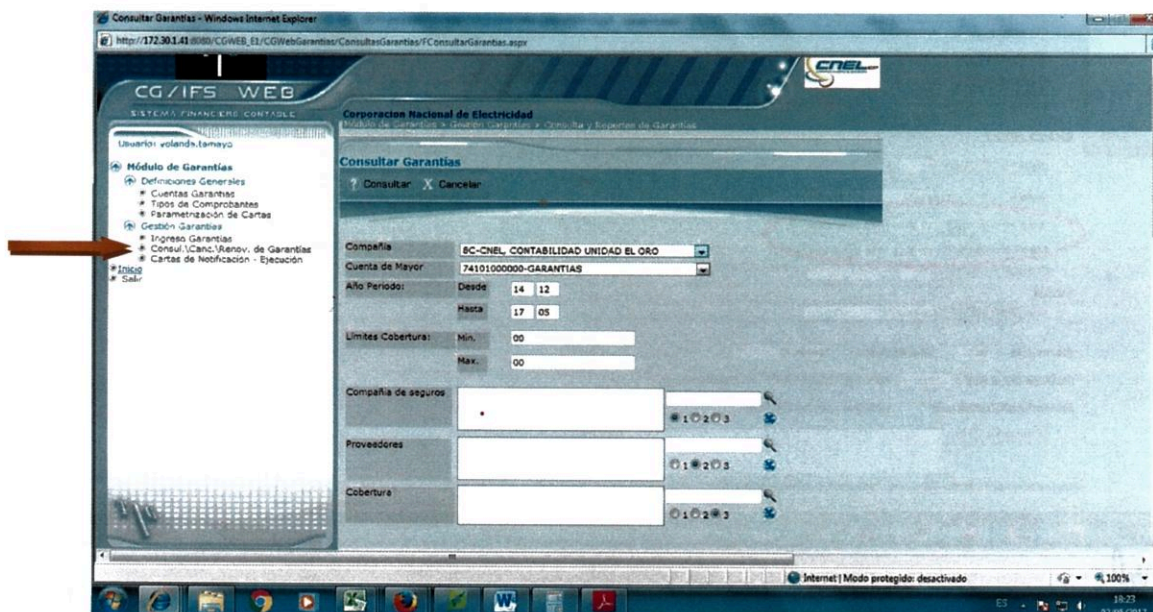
Consultar Garantías - Windows Internet Explorer

http://172.30.1.41:8080/CGWEB_EI/CGWebGarantias/ConsultasGarantias/FConsultarGarantias.aspx

CG/IFS WEB
SISTEMA FINANCIERO CONTABLE

CNEL EP

Corporacion Nacional de Electricidad
Módulo de Garantías » Gestión Garantías » Consulta y Reporte de Garantías

Usuario: yolanda.tamayo

Módulo de Garantías
Definiciones Generales
Cuentas Garantías
Tipos de Comprobantes
Parametrización de Cartas
Gestión Garantías
Ingreso Garantías
Consul.\Canc.\Renov. de Garantías
Cartas de Notificación - Ejecución
Inicio
Salir

Consultar Garantias
Consultar X Cancelar

Compañía | 8C-CNEL, CONTABILIDAD UNIDAD EL ORO
Cuenta de Mayor | 74101000000-GARANTIAS
Año Periodo: | Desde 14 12
Hasta 17 05
Limites Cobertura: | Min. 00
Max. 00

Compañía de seguros
1 2 3

Proveedores
1 2 3

Cobertura
1 2 3

Internet | Modo protegido: desactivado
100%
ES
18:23